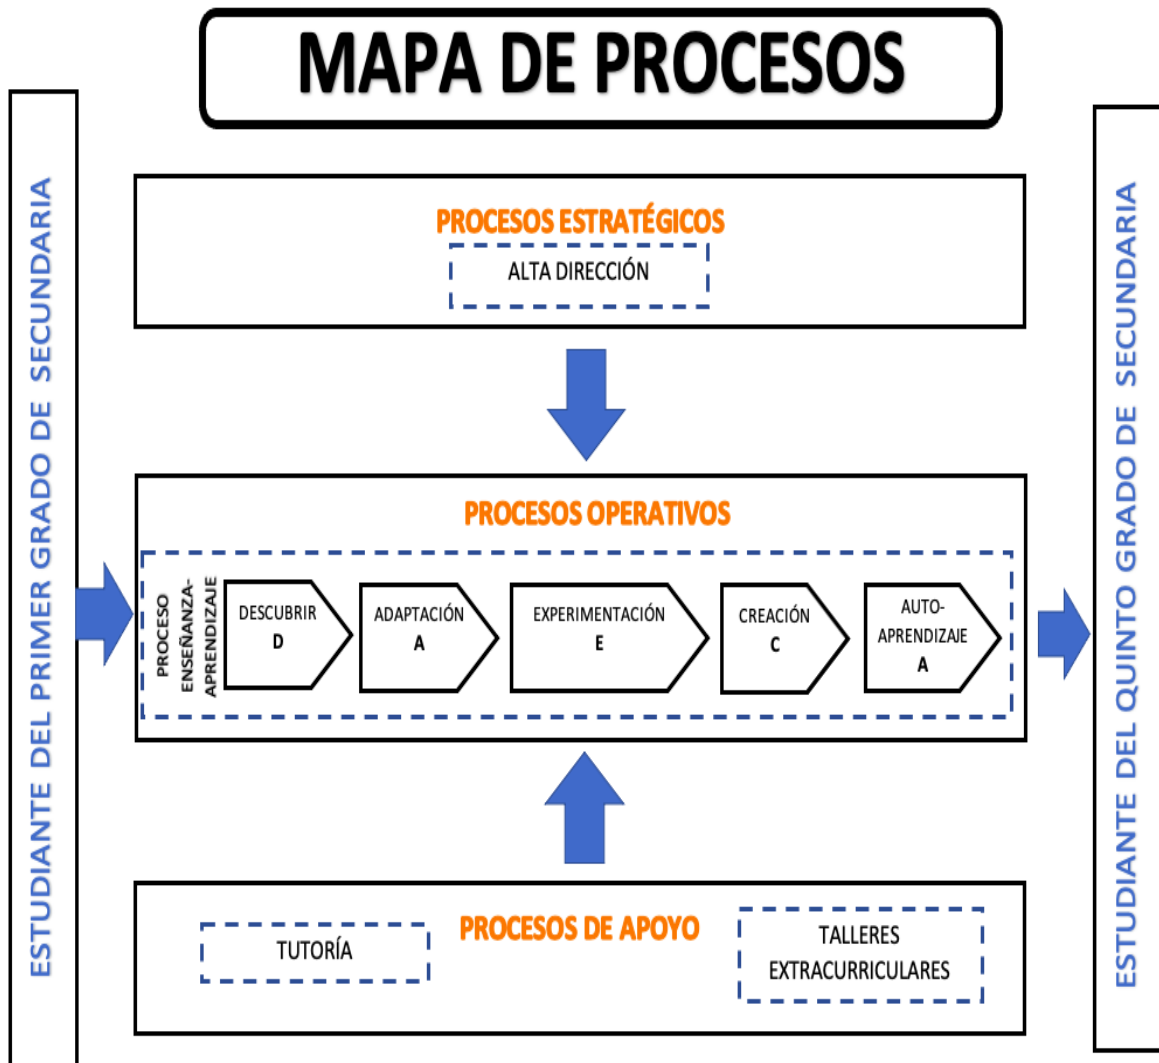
MAPA DE PROCESOS

ESTUDIANTE DEL PRIMER GRADO DE SECUNDARIA

PROCESOS ESTRATÉGICOS

ALTA DIRECCIÓN

PROCESOS OPERATIVOS

PROCESO ENSEÑANZA-APRENDIZAJE

DESCUBRIR
D

ADAPTACIÓN
A

EXPERIMENTACIÓN
E

CREACIÓN
C

AUTO-APRENDIZAJE
A

PROCESOS DE APOYO

TUTORÍA

TALLERES EXTRACURRICULARES

ESTUDIANTE DEL QUINTO GRADO DE SECUNDARIA